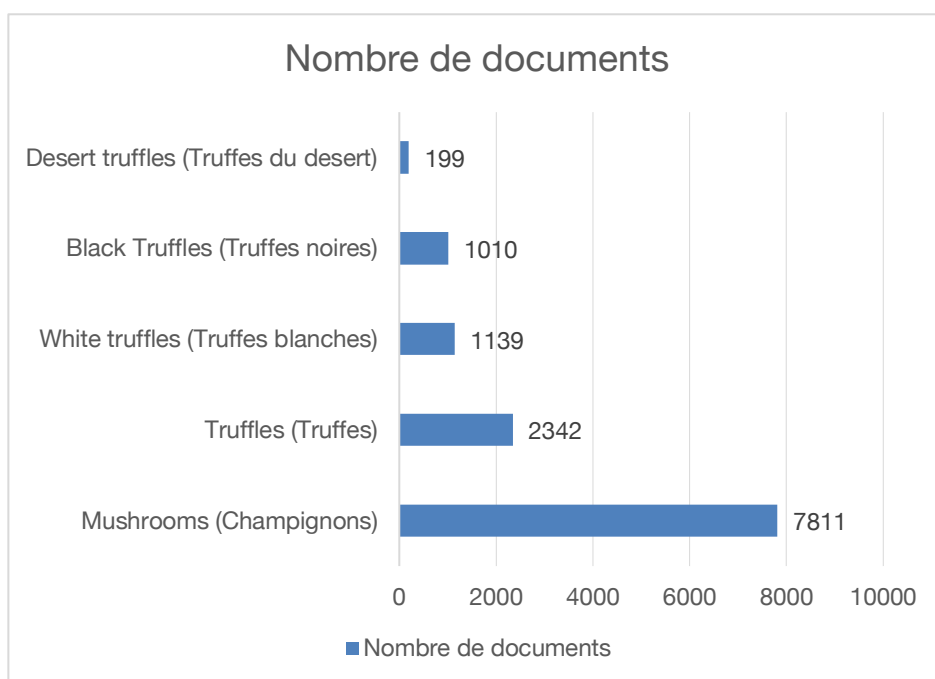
Nombre de documents

Desert truffles (Truffes du desert) 199

Black Truffles (Truffes noires) 1010

White truffles (Truffes blanches) 1139

Truffles (Truffes) 2342

Mushrooms (Champignons) 7811

0 2000 4000 6000 8000 10000

Nombre de documents